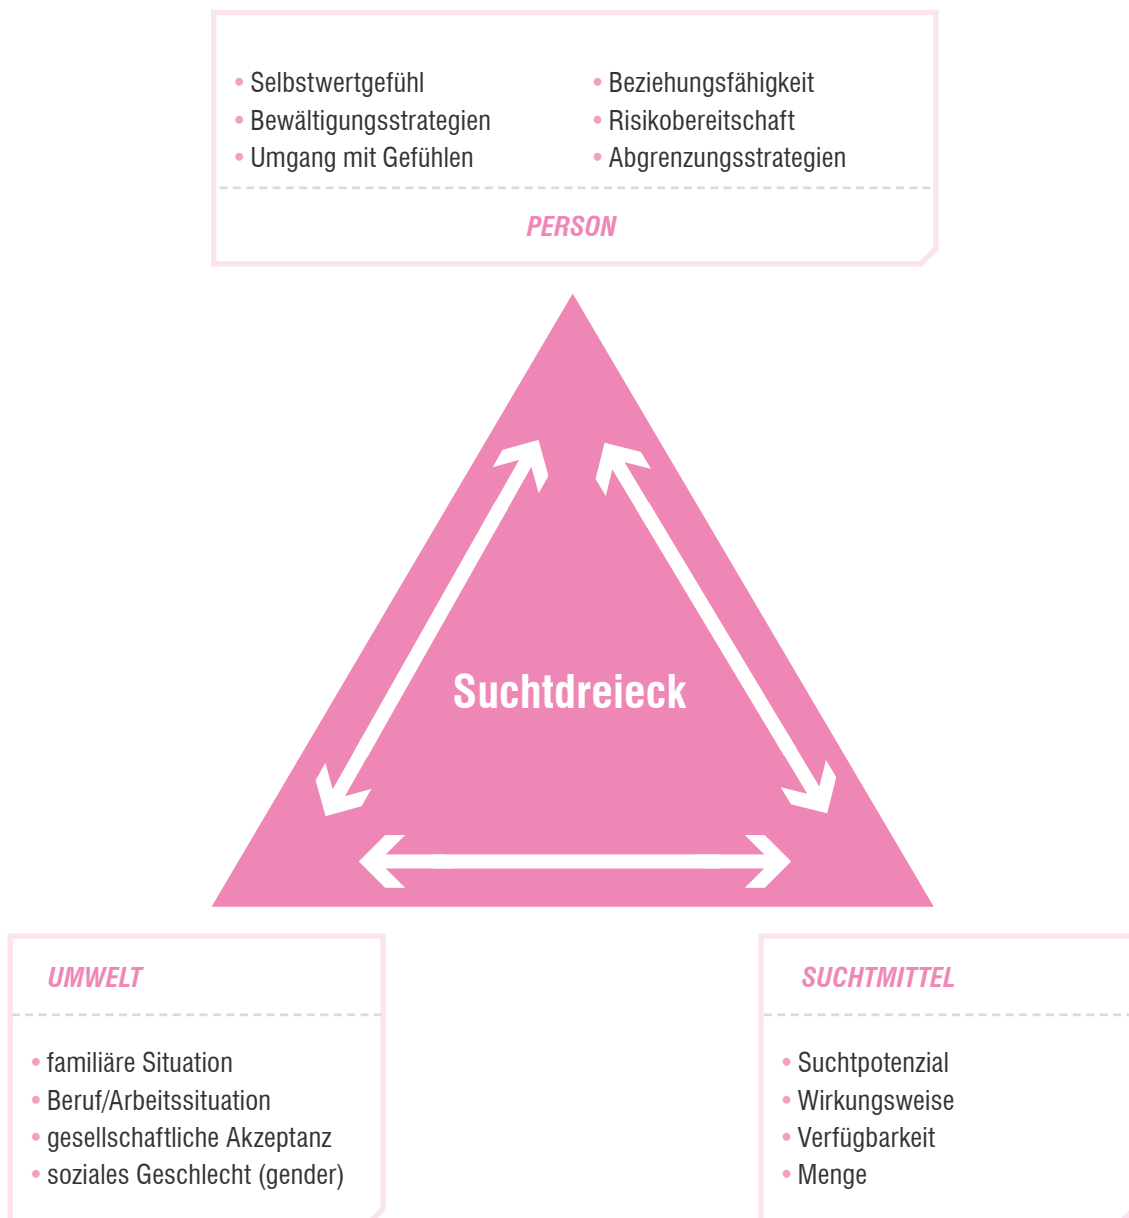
• Selbstwertgefühl
• Bewältigungsstrategien
• Umgang mit Gefühlen

• Beziehungsfähigkeit
• Risikobereitschaft
• Abgrenzungsstrategien

PERSON

Suchtdreieck

UMWELT

• familiäre Situation
• Beruf/Arbeitssituation
• gesellschaftliche Akzeptanz
• soziales Geschlecht (gender)

SUCHTMITTEL

• Suchtpotenzial
• Wirkungsweise
• Verfügbarkeit
• Menge